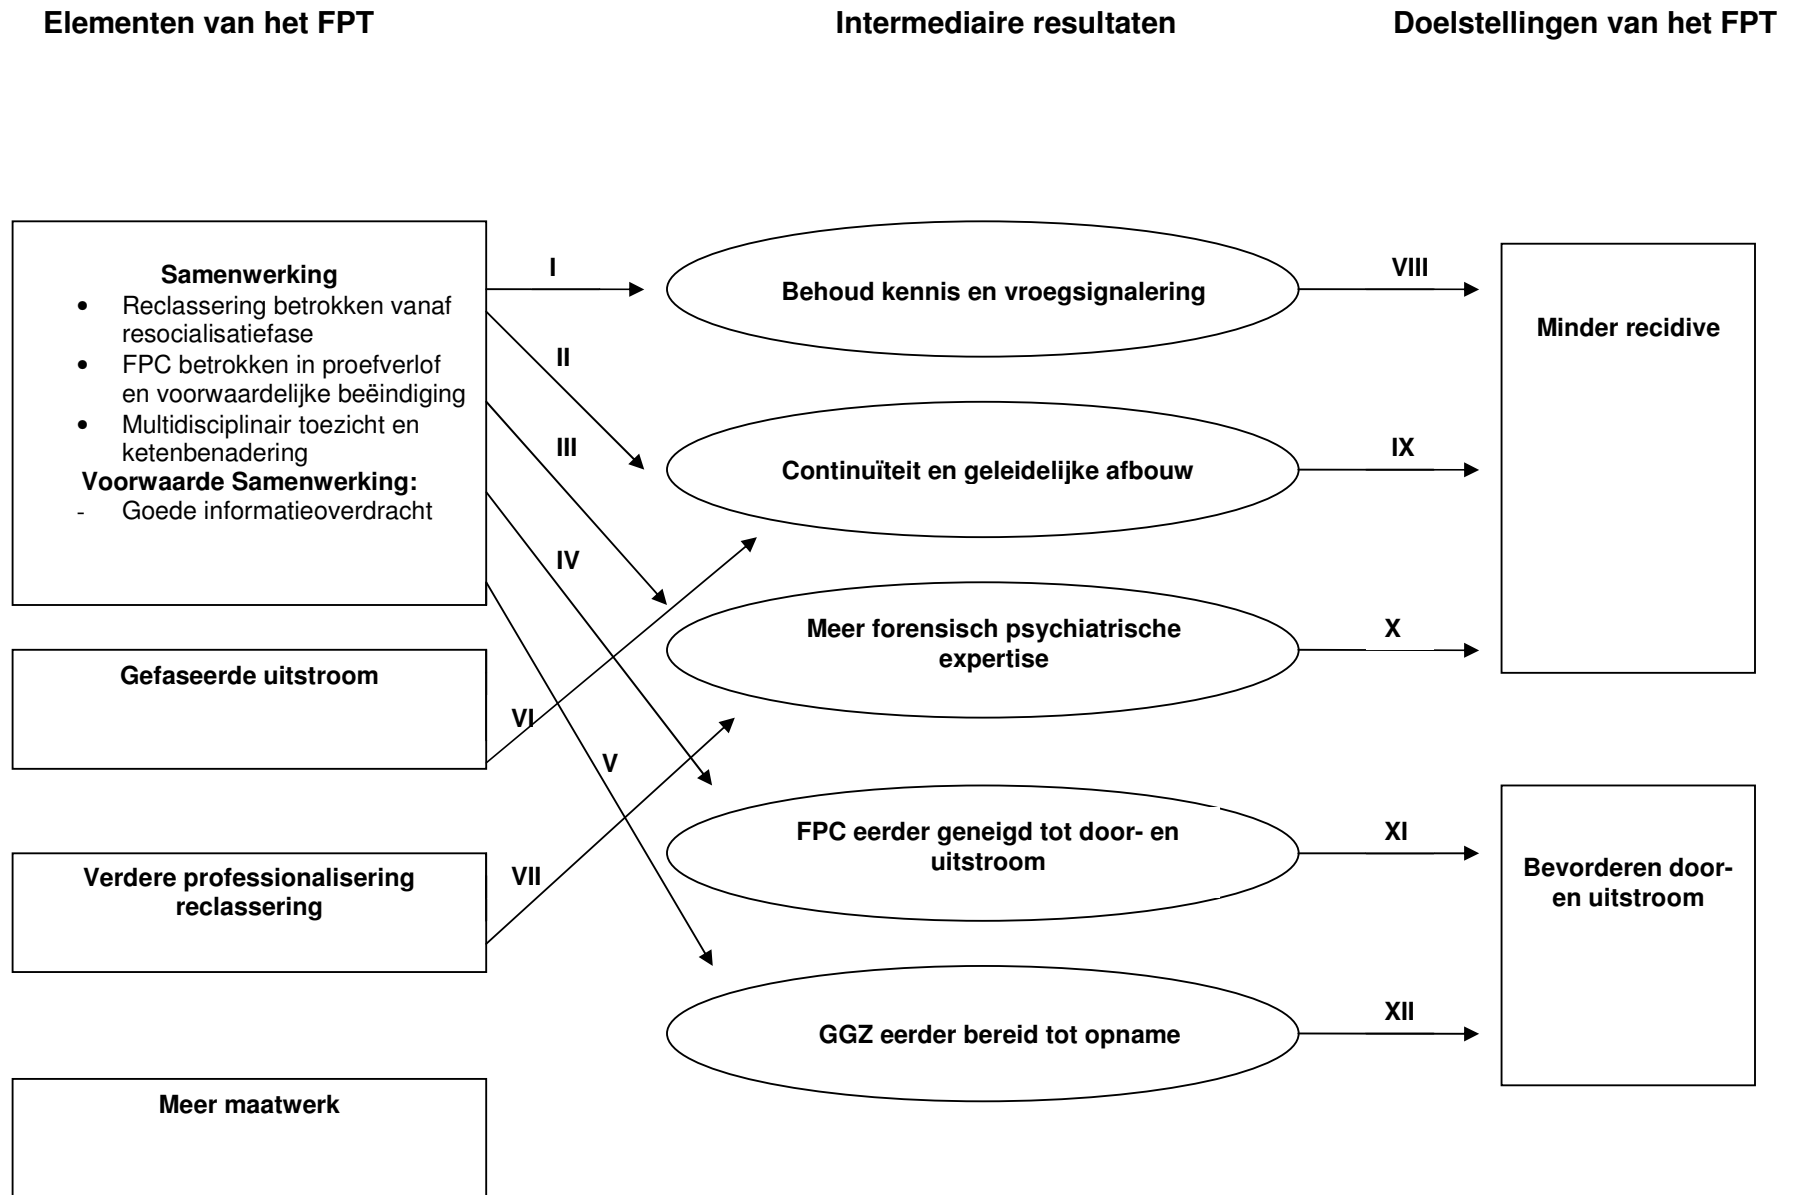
Elementen van het FPT

Intermediaire resultaten

Doelstellingen van het FPT

Samenwerking
- Reclassering betrokken vanaf resocialisatiefase
- FPC betrokken in proefverlof en voorwaardelijke beëindiging
- Multidisciplinair toezicht en ketenbenadering

Voorwaarde Samenwerking:
- Goede informatieoverdracht

Gefaseerde uitstroom

Verdere professionalisering reclassering

Meer maatwerk

I

II

III

IV

V

VI

VII

Behoud kennis en vroegsignalering

Continuïteit en geleidelijke afbouw

Meer forensisch psychiatrische expertise

FPC eerder geneigd tot door- en uitstroom

GGZ eerder bereid tot opname

VIII

IX

X

XI

XII

Minder recidive

Bevorderen door- en uitstroom